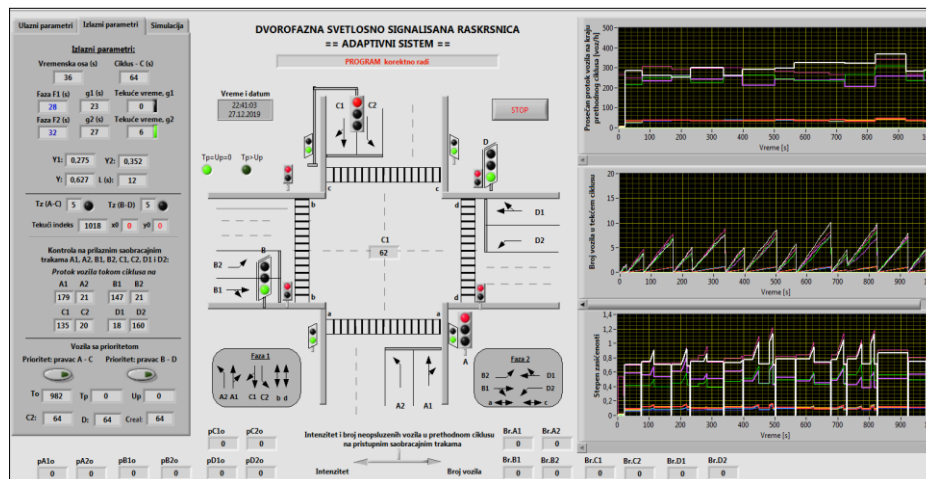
Ulazni parametri | Izlazni parametri | Simulacija

Izlazni parametri:

Vremenska osa (s) 36
Ciklus - C (s) 64

Faza F1 (s) 28
g1 (s) 23
Tekuće vreme, g1 0

Faza F2 (s) 32
g2 (s) 27
Tekuće vreme, g2 6

Y1: 0,275
Y2: 0,352
Y: 0,627
L (s): 12

Tz (A-C) 5
Tz (B-D) 5

Tekući indeks 1018
x0 0
y0 0

Kontrola na prilaznim saobraćajnim trakama A1, A2, B1, B2, C1, C2, D1 i D2:
Protok vozila tokom ciklusa na

| A1 | A2 | B1 | B2 |
|---|---|---|---|
| 179 | 21 | 147 | 21 |

| C1 | C2 | D1 | D2 |
|---|---|---|---|
| 135 | 20 | 18 | 160 |

Vozila sa prioritetom
Prioritet: pravac A - C
Prioritet: pravac B - D

To 982
Tp 0
Up 0

C2: 64
D: 64
Creal: 64

DVOROFAZNA SVETLOSNO SIGNALISANA RASKRSNICA
== ADAPTIVNI SISTEM ==

PROGRAM korektno radi

Vreme i datum
22:41:03
27.12.2019

STOP

Tp=Up=0
Tp=Up

C1 C2
D
c c
b d
D1
D2
B
B2
B1
C1
62
a a
A
A2 A1

Faza 1
A2 A1 C1 C2 b d

Faza 2
B1 B2 D1 D2 a c

pC1o 0
pC2o 0

Intenzitet i broj neopsluzenih vozila u prethodnom ciklusu na pristupnim saobracajnim trakama

Intenzitet
Broj vozila

Br.A1 0
Br.A2 0
Br.B1 0
Br.B2 0
Br.C1 0
Br.C2 0
Br.D1 0
Br.D2 0

pA1o 0
pA2o 0
pB1o 0
pB2o 0
pD1o 0
pD2o 0

Prosečan protok vozila na kraju prethodnog ciklusa [voz/h]
500
400
300
200
100
0
0 100 200 300 400 500 600 700 800 900
Vreme [s]

Broj vozila u tekućem ciklusu
20
15
10
5
0
0 100 200 300 400 500 600 700 800 900
Vreme [s]

Stepen zasićenosti
1,4
1,2
1
0,8
0,6
0,4
0,2
0
0 100 200 300 400 500 600 700 800 900
Vreme [s]